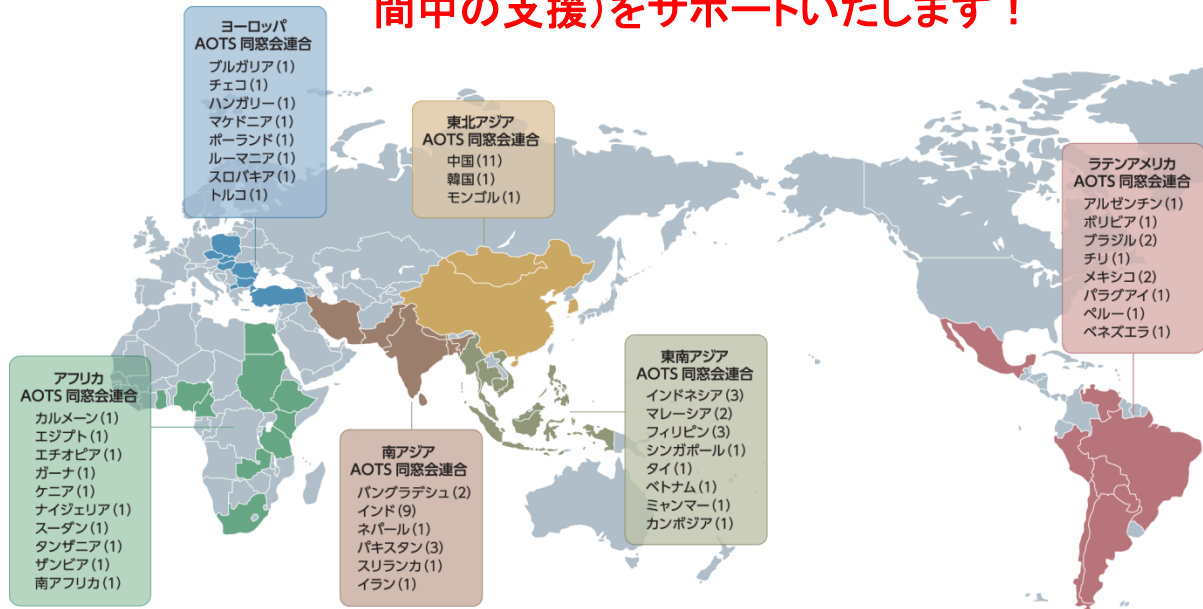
間中の支援)をサポートいたします！

ヨーロッパ
AOTS 同窓会連合
ブルガリア (1)
チェコ (1)
ハンガリー (1)
マケドニア (1)
ポーランド (1)
ルーマニア (1)
スロバキア (1)
トルコ (1)

東北アジア
AOTS 同窓会連合
中国 (11)
韓国 (1)
モンゴル (1)

ラテンアメリカ
AOTS 同窓会連合
アルゼンチン (1)
ボリビア (1)
ブラジル (2)
チリ (1)
メキシコ (2)
パラグアイ (1)
ペルー (1)
ベネズエラ (1)

アフリカ
AOTS 同窓会連合
カルメーン (1)
エジプト (1)
エチオピア (1)
ガーナ (1)
ケニア (1)
ナイジェリア (1)
スーダン (1)
タンザニア (1)
ザンビア (1)
南アフリカ (1)

東南アジア
AOTS 同窓会連合
インドネシア (3)
マレーシア (2)
フィリピン (3)
シンガポール (1)
タイ (1)
ベトナム (1)
ミャンマー (1)
カンボジア (1)

南アジア
AOTS 同窓会連合
バングラデシュ (2)
インド (9)
ネパール (1)
パキスタン (3)
スリランカ (1)
イラン (1)